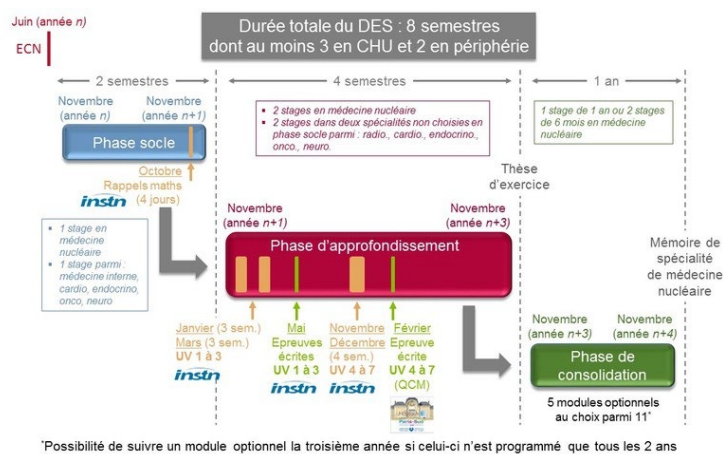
Juin (année *n*)

ECN

Durée totale du DES : 8 semestres
dont au moins 3 en CHU et 2 en périphérie

2 semestres

4 semestres

1 an

Novembre (année *n*)

Novembre (année *n+1*)

Phase socle

Octobre
Rappels maths (4 jours)

instn

- 2 stages en médecine nucléaire
- 2 stages dans deux spécialités non choisies en phase socle parmi : radio., cardio., endocrino., onco., neuro.

1 stage de 1 an ou 2 stages de 6 mois en médecine nucléaire

Thèse d'exercice

- 1 stage en médecine nucléaire
- 1 stage parmi : médecine interne, cardio, endocrino, onco, neuro

Novembre (année *n+1*)

Novembre (année *n+3*)

Phase d'approfondissement

Mémoire de spécialité de médecine nucléaire

Janvier (3 sem.)
Mars (3 sem.)
UV 1 à 3

instn

Mai
Epreuves écrites
UV 1 à 3

instn

Novembre
Décembre (4 sem.)
UV 4 à 7

instn

Février
Epreuve écrite
UV 4 à 7 (QCM)

Novembre (année *n+3*)

Novembre (année *n+4*)

Phase de consolidation

5 modules optionnels au choix parmi 11*

*Possibilité de suivre un module optionnel la troisième année si celui-ci n'est programmé que tous les 2 ans